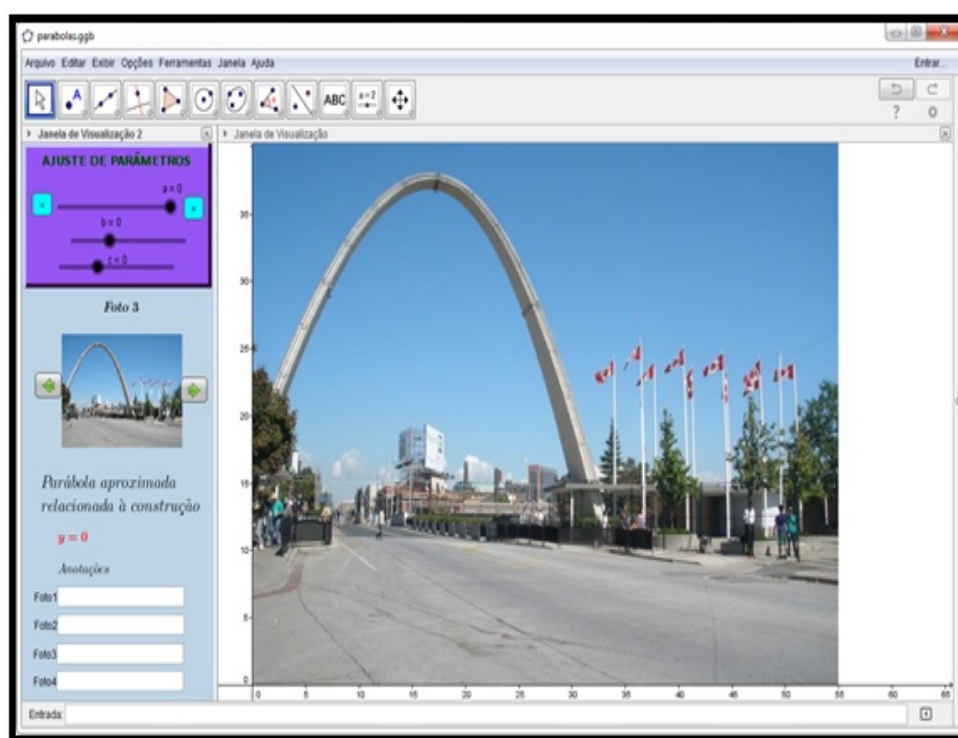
parabolas.ggb

Arquivo Editar Exibir Opções Ferramentas Janela Ajuda

Entrar...

ABC

a=2

?

Janela de Visualização 2

Janela de Visualização

AJUSTE DE PARÂMETROS

a = 0

b = 0

c = 0

Foto 3

Parábola aproximada relacionada à construção

$y = 0$

Anotações

Foto1

Foto2

Foto3

Foto4

35

30

25

20

15

10

5

0

0 5 10 15 20 25 30 35 40 45 50 55 60 65

Entrada: